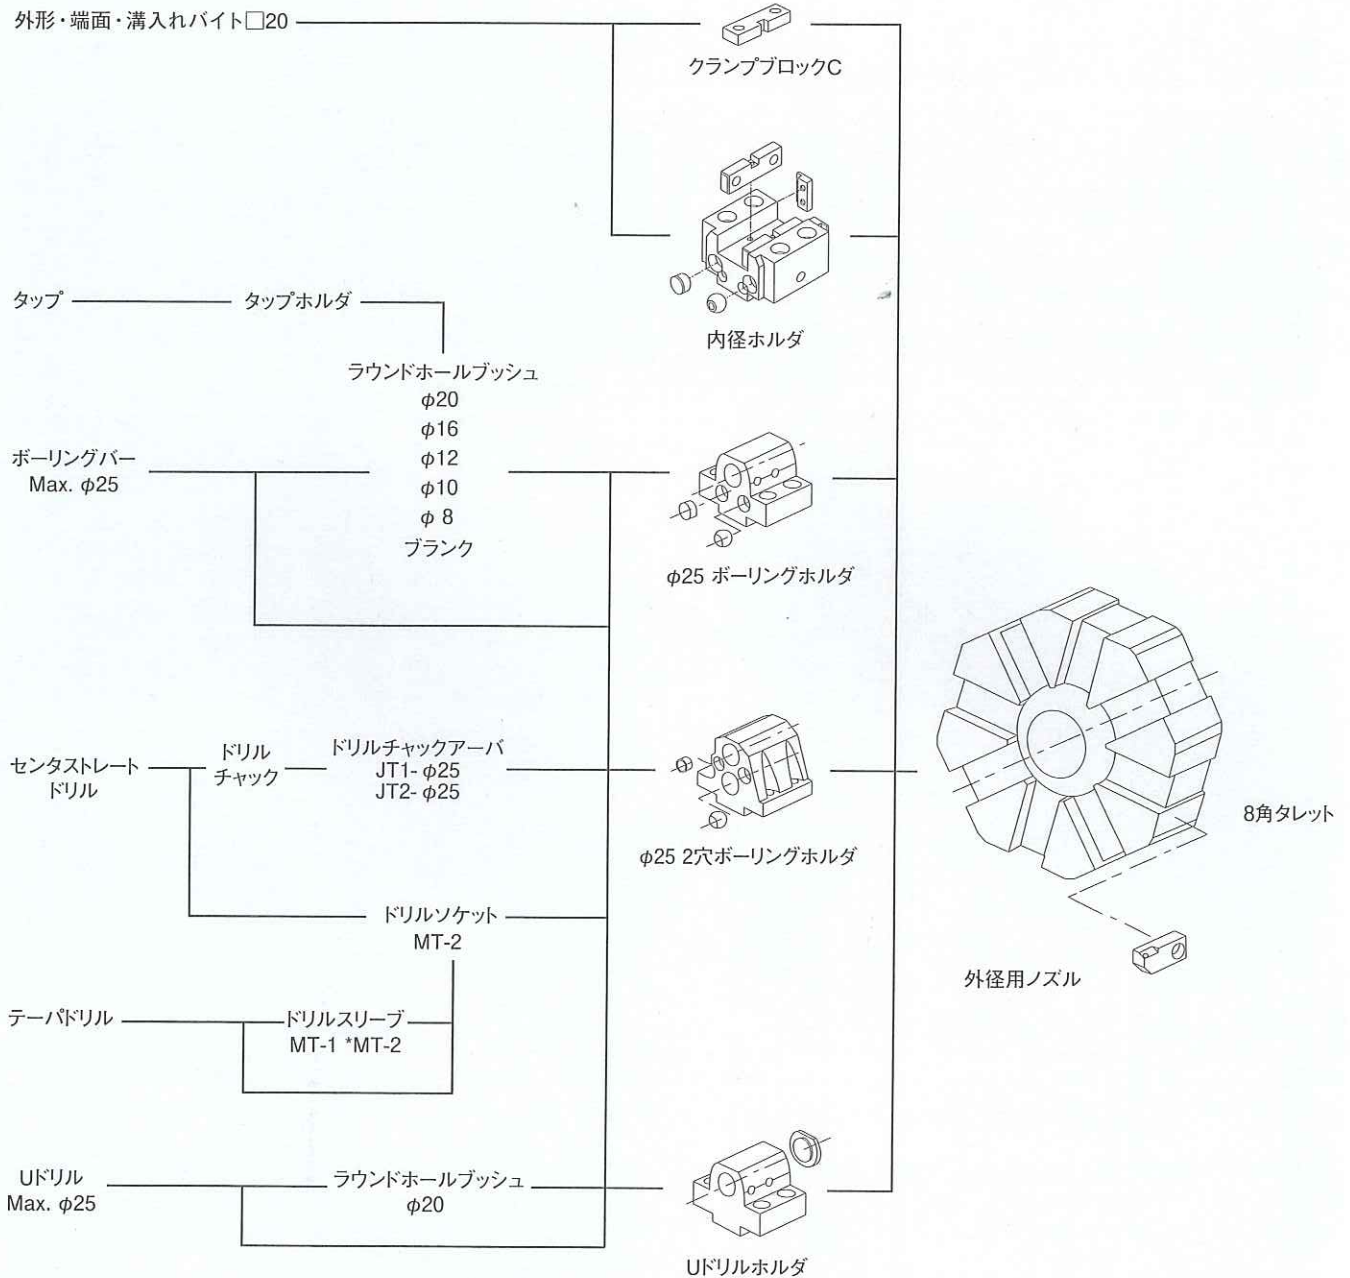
外形・端面・溝入れバイト□20

クランプブロックC

内径ホルダ

タップ タップホルダ

ラウンドホールブッシュ
$\phi 20$
$\phi 16$
$\phi 12$
$\phi 10$
$\phi$ 8
ブランク

ボーリングバー
Max. $\phi 25$

$\phi 25$ ボーリングホルダ

センタストレートドリル

ドリルチャック

ドリルチャックアーバ
JT1- $\phi 25$
JT2- $\phi 25$

$\phi 25$ 2穴ボーリングホルダ

8角タレット

ドリルソケット
MT-2

外径用ノズル

テーパドリル

ドリルスリーブ
MT-1 *MT-2

Uドリル
Max. $\phi 25$

ラウンドホールブッシュ
$\phi 20$

Uドリルホルダ